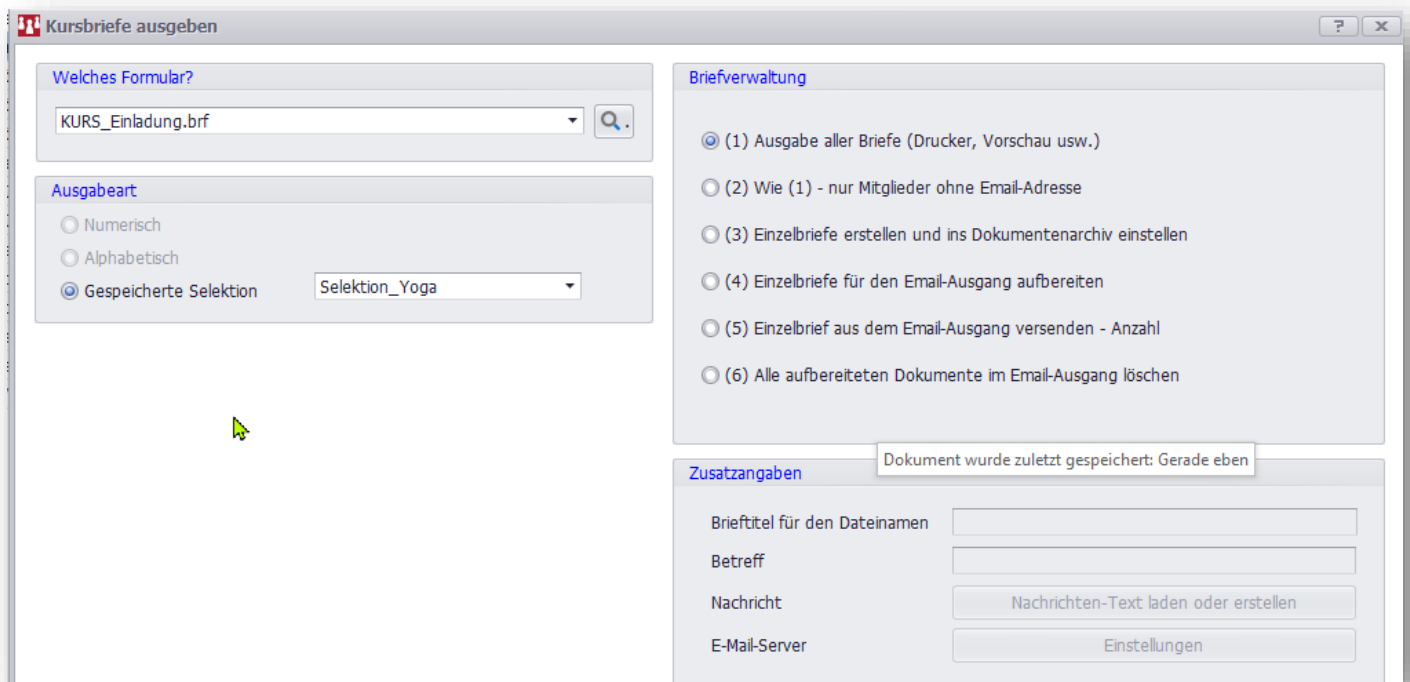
Kursbriefe ausgeben

?
X

Welches Formular?

KURS_Einladung.brf

Ausgabeart

Numerisch

Alphabetisch

Gespeicherte Selektion

Selektion_Yoga

Briefverwaltung

(1) Ausgabe aller Briefe (Drucker, Vorschau usw.)

(2) Wie (1) - nur Mitglieder ohne Email-Adresse

(3) Einzelbriefe erstellen und ins Dokumentenarchiv einstellen

(4) Einzelbriefe für den Email-Ausgang aufbereiten

(5) Einzelbrief aus dem Email-Ausgang versenden - Anzahl

(6) Alle aufbereiteten Dokumente im Email-Ausgang löschen

Dokument wurde zuletzt gespeichert: Gerade eben

Zusatzangaben

Brieftitel für den Dateinamen

Betreff

Nachricht

Nachrichten-Text laden oder erstellen

E-Mail-Server

Einstellungen